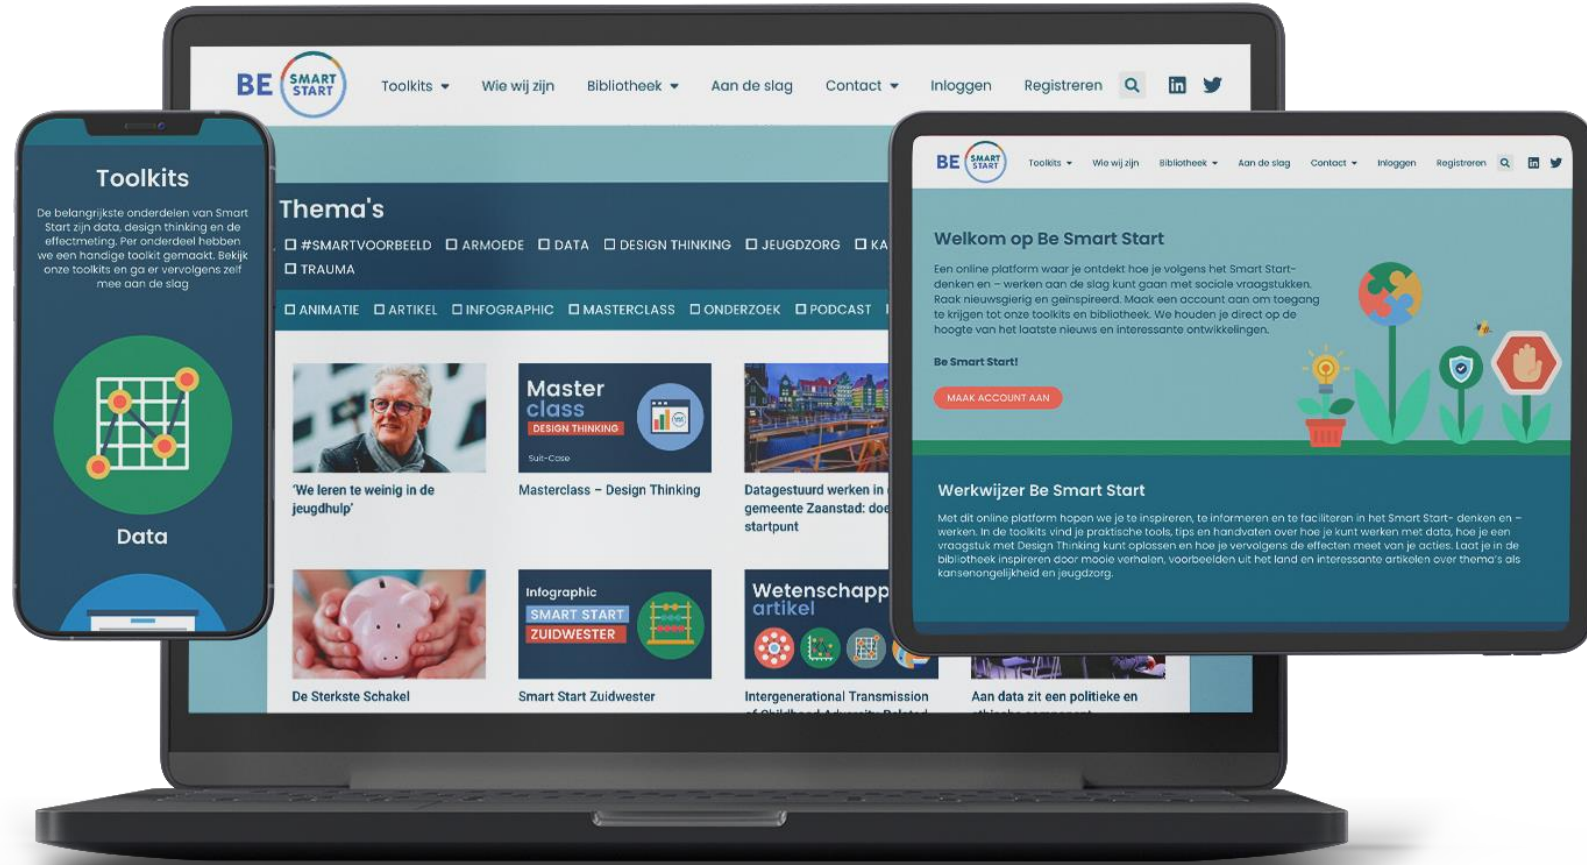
BE SMART START Toolkits Wie wij zijn Bibliotheek Aan de slag Contact Inloggen Registreren

Toolkits

De belangrijkste onderdelen van Smart Start zijn data, design thinking en de effectmeting. Per onderdeel hebben we een handige toolkit gemaakt. Bekijk onze toolkits en ga er vervolgens zelf mee aan de slag

Data

Thema's

#SMARTVOORBEELD ARMOEDE DATA DESIGN THINKING JEUGDZORG KA
TRAUMA

ANIMATIE ARTIKEL INFOGRAPHIC MASTERCLASS ONDERZOEK PODCAST

'We leren te weinig in de jeugdhulp'

Master class DESIGN THINKING Suit-Case

Masterclass – Design Thinking

Datagestuurd werken in gemeente Zaanstad: doe startpunt

De Sterkste Schakel

Infographic SMART START ZUIDWESTER

Smart Start Zuidwester

Wetenschapp artikel

Intergenerational Transmission

Aan data zit een politieke en

BE SMART START Toolkits Wie wij zijn Bibliotheek Aan de slag Contact Inloggen Registreren

Welkom op Be Smart Start

Een online platform waar je ontdekt hoe je volgens het Smart Start-denken en – werken aan de slag kunt gaan met sociale vraagstukken. Raak nieuwsgierig en geïnspireerd. Maak een account aan om toegang te krijgen tot onze toolkits en bibliotheek. We houden je direct op de hoogte van het laatste nieuws en interessante ontwikkelingen.

Be Smart Start!

MAAK ACCOUNT AAN

Werkwijzer Be Smart Start

Met dit online platform hopen we je te inspireren, te informeren en te faciliteren in het Smart Start- denken en – werken. In de toolkits vind je praktische tools, tips en handvaten over hoe je kunt werken met data, hoe je een vraagstuk met Design Thinking kunt oplossen en hoe je vervolgens de effecten meet van je acties. Laat je in de bibliotheek inspireren door mooie verhalen, voorbeelden uit het land en interessante artikelen over thema's als kansenongelijkheid en jeugdzorg.